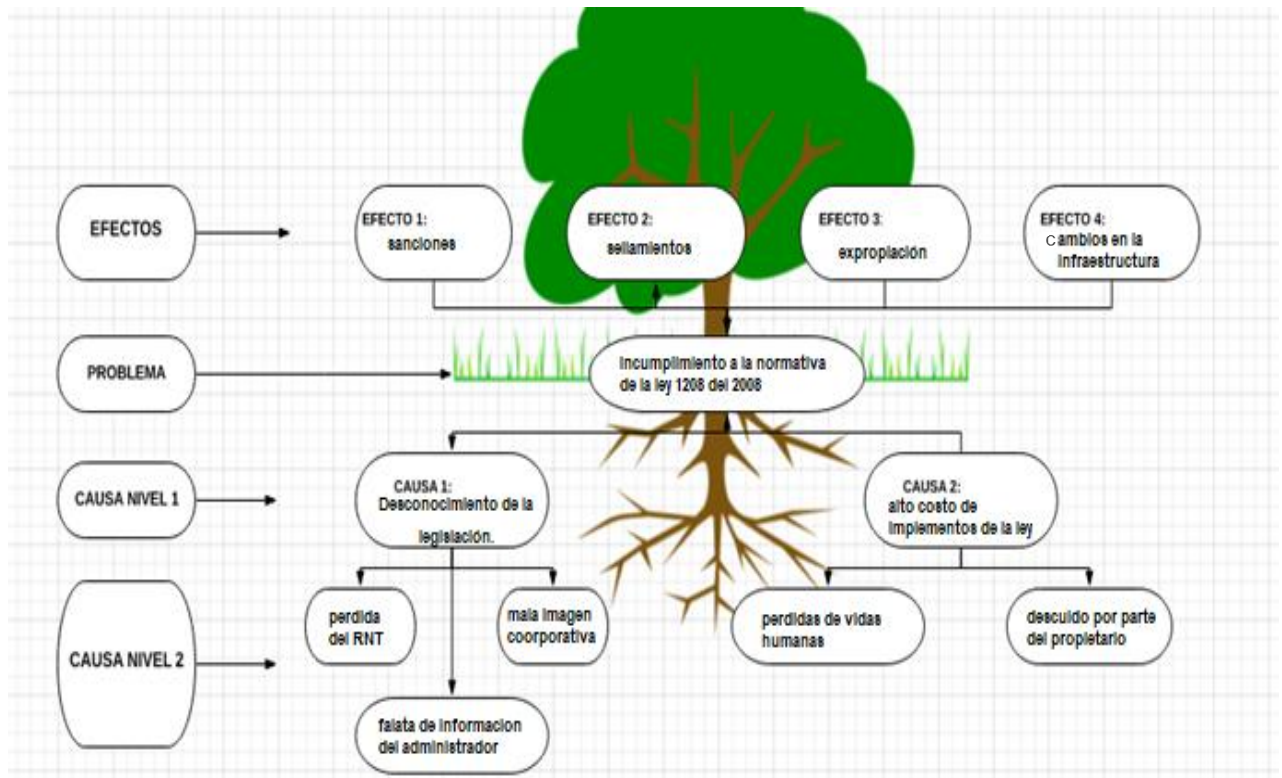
EFECTOS

EFECTO 1:
sanciones

EFECTO 2:
sellamientos

EFECTO 3:
expropiación

EFECTO 4:
cambios en la infraestructura

PROBLEMA

Incumplimiento a la normativa de la ley 1208 del 2008

CAUSA NIVEL 1

CAUSA 1:
Desconocimiento de la legislación.

CAUSA 2:
alto costo de implementos de la ley

CAUSA NIVEL 2

perdida del RNT

mala imagen coorporativa

perdidas de vidas humanas

descuido por parte del propietario

falata de informacion del administrador